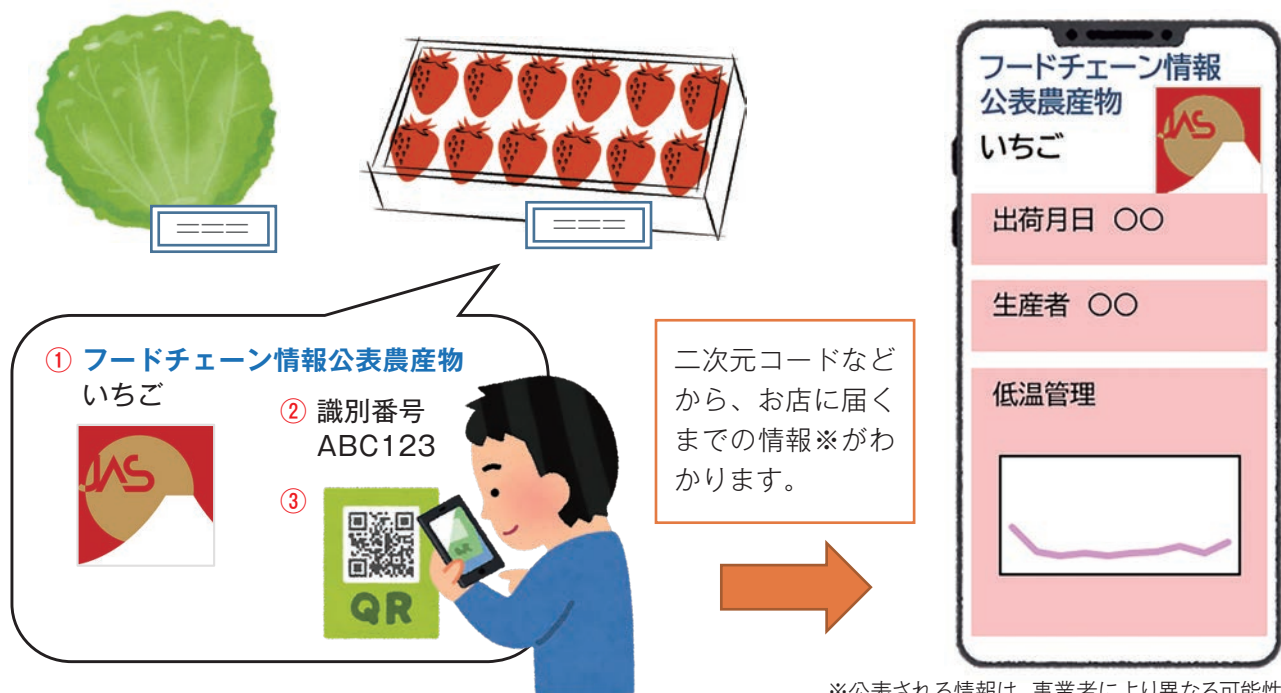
①フードチェーン情報公表農産物
いちご

JAS

②識別番号
ABC123

③

QR

二次元コードなどから、お店に届くまでの情報※がわかります。

フードチェーン情報
公表農産物
いちご

JAS

出荷月日 ○○

生産者 ○○

低温管理

※公表される情報は、事業者により異なる可能性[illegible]